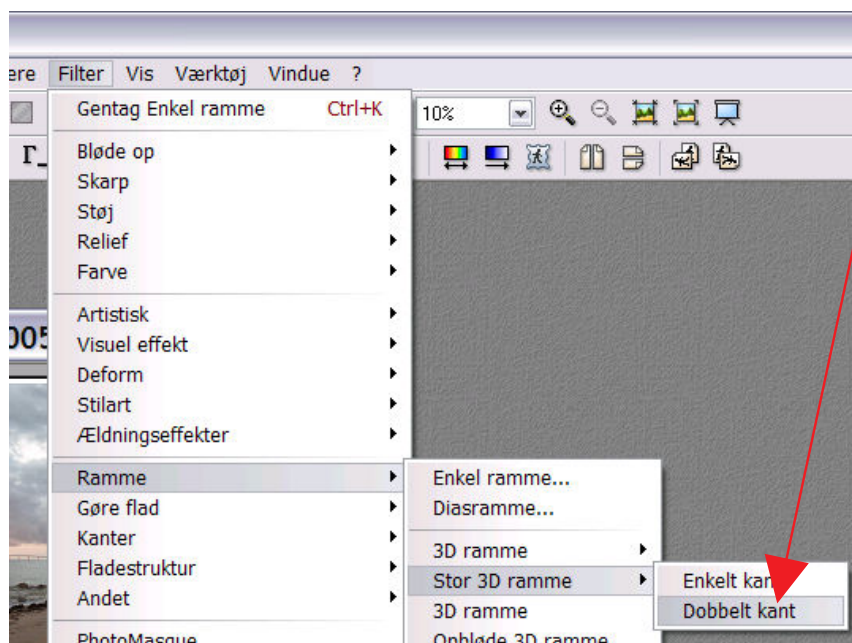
ere Filter Vis Værktøj Vindue ?

Gentag Enkel ramme Ctrl+K

10%

Γ_

Bløde op
Skarp
Støj
Relief
Farve

Artistisk
Visuel effekt
Deform
Stilart
Ældningseffekter

Ramme
Gøre flad
Kanter
Fladestruktur
Andet

PhotoMasque

Enkel ramme...
Diasramme...

3D ramme
Stor 3D ramme
3D ramme
Opbløde 3D ramme

Enkelt kan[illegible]
Dobbelt kant

005